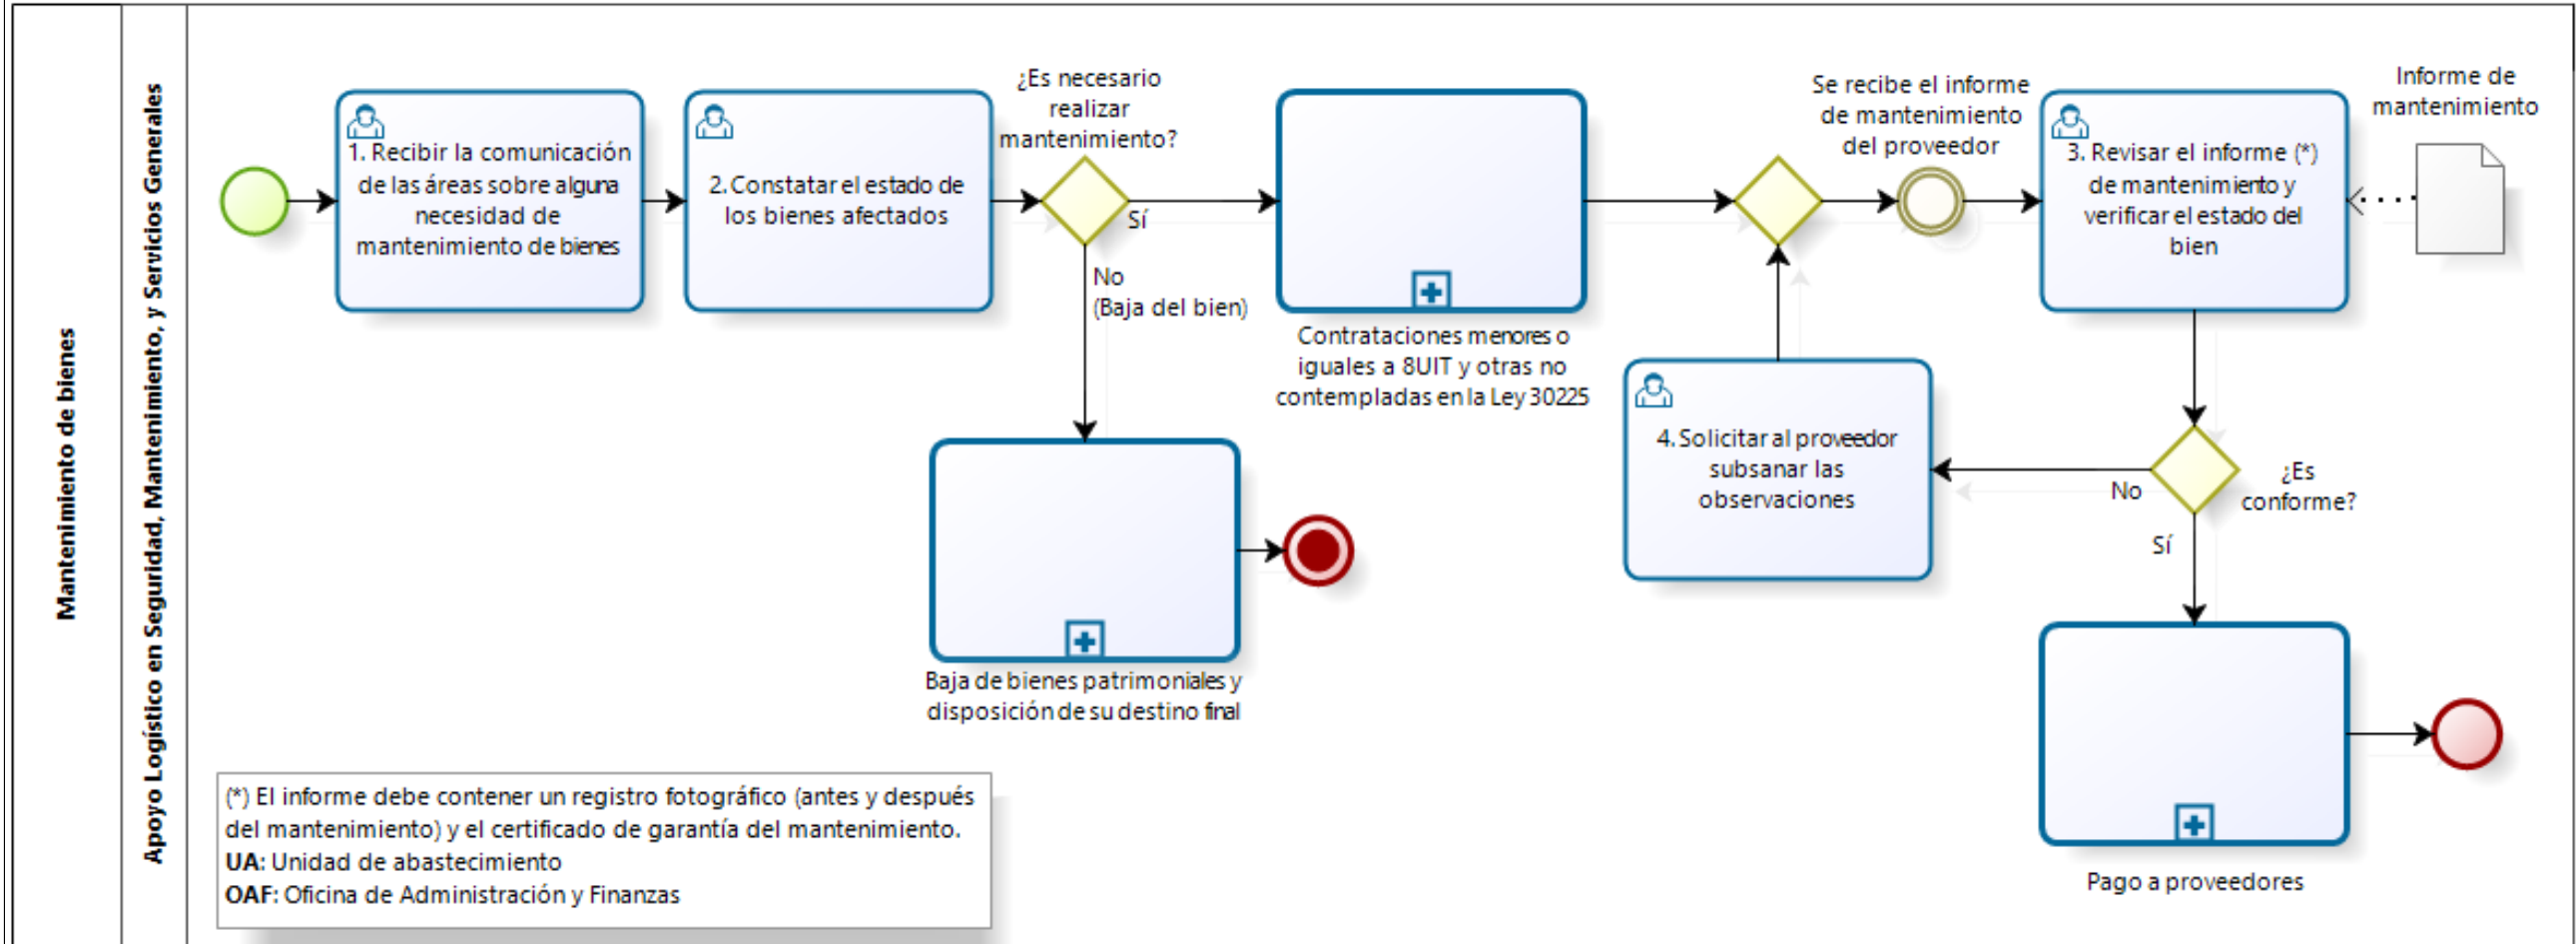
Mantenimiento de bienes

Apoyo Logístico en Seguridad, Mantenimiento, y Servicios Generales

1. Recibir la comunicación de las áreas sobre alguna necesidad de mantenimiento de bienes

2. Constatar el estado de los bienes afectados

¿Es necesario realizar mantenimiento?

Sí

No (Baja del bien)

Contrataciones menores o iguales a 8UIT y otras no contempladas en la Ley 30225

Baja de bienes patrimoniales y disposición de su destino final

Se recibe el informe de mantenimiento del proveedor

3. Revisar el informe (*) de mantenimiento y verificar el estado del bien

Informe de mantenimiento

4. Solicitar al proveedor subsanar las observaciones

No

¿Es conforme?

Sí

Pago a proveedores

(*) El informe debe contener un registro fotográfico (antes y después del mantenimiento) y el certificado de garantía del mantenimiento.
UA: Unidad de abastecimiento
OAF: Oficina de Administración y Finanzas